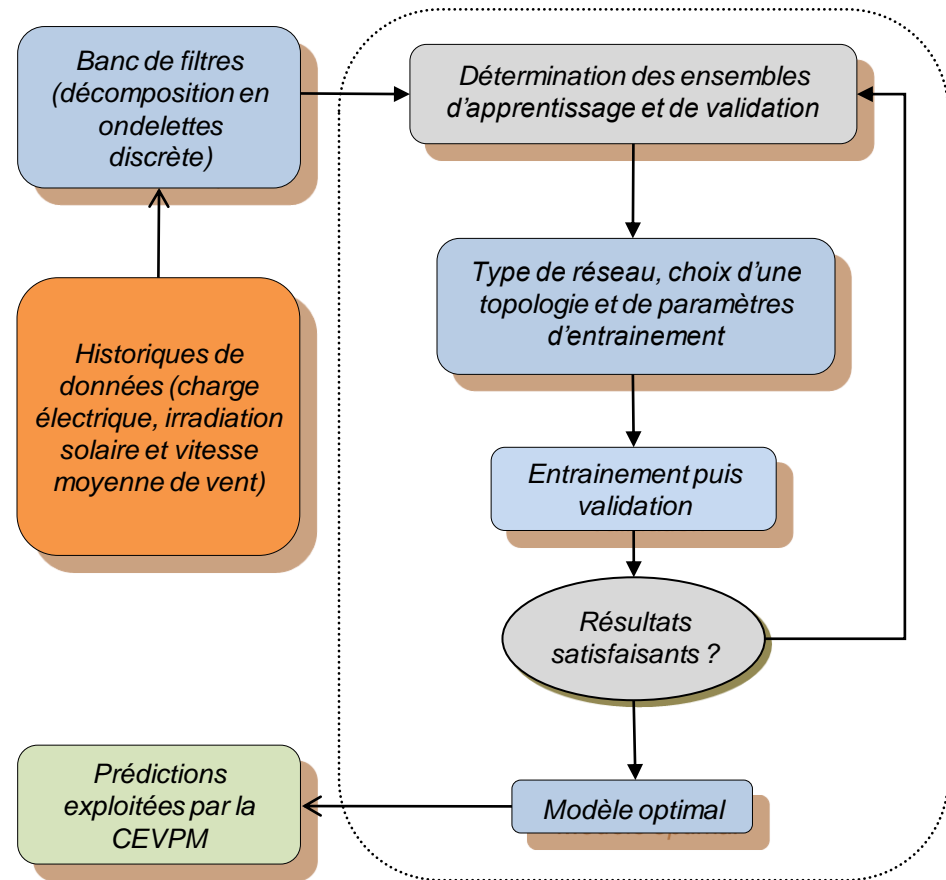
Banc de filtres (décomposition en ondelettes discrète)

Historiques de données (charge électrique, irradiation solaire et vitesse moyenne de vent)

Détermination des ensembles d'apprentissage et de validation

Type de réseau, choix d'une topologie et de paramètres d'entrainement

Entrainement puis validation

Résultats satisfaisants ?

Modèle optimal

Prédictions exploitées par la CEVPM